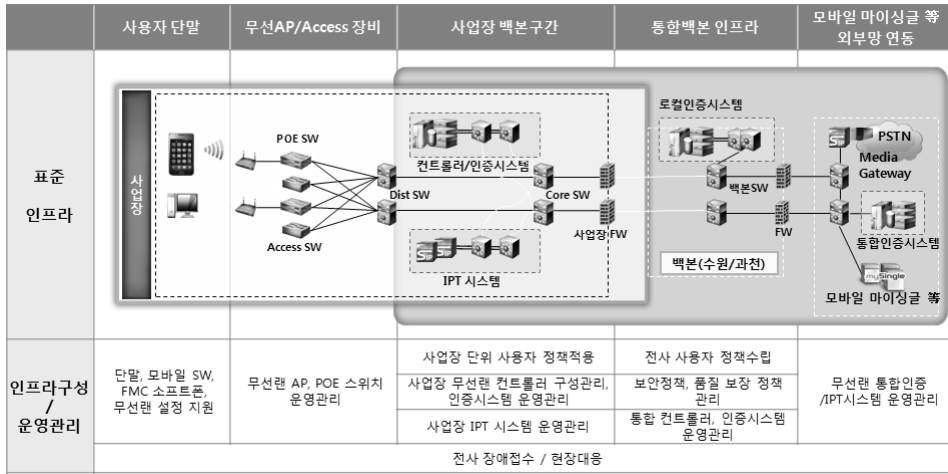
| | 사용자 단말 | 무선AP/Access 장비 | 사업장 백본구간 | 통합백본 인프라 | 모바일 마이싱글 等 외부망 연동 |
|---|---|---|---|---|---|
| 표준 인프라 | 사업장 | POE SW Access SW | Dist SW 컨트롤러/인증시스템 Core SW 사업장 FW IPT 시스템 | 로컬인증시스템 백본SW FW 백본(수원/과천) | PSTN Media Gateway 통합인증시스템 mySingle 모바일 마이싱글 等 |
| 인프라구성 / 운영관리 | 단말, 모바일 SW, FMC 소프트폰, 무선랜 설정 지원 | 무선랜 AP, POE 스위치 운영관리 | 사업장 단위 사용자 정책적용 / 사업장 무선랜 컨트롤러 구성관리, 인증시스템 운영관리 / 사업장 IPT 시스템 운영관리 | 전사 사용자 정책수립 / 보안정책, 품질 보장 정책 관리 / 통합 컨트롤러, 인증시스템 운영관리 | 무선랜 통합인증 /IPT시스템 운영관리 |
| | 전사 장애접수 / 현장대응 | | | | |